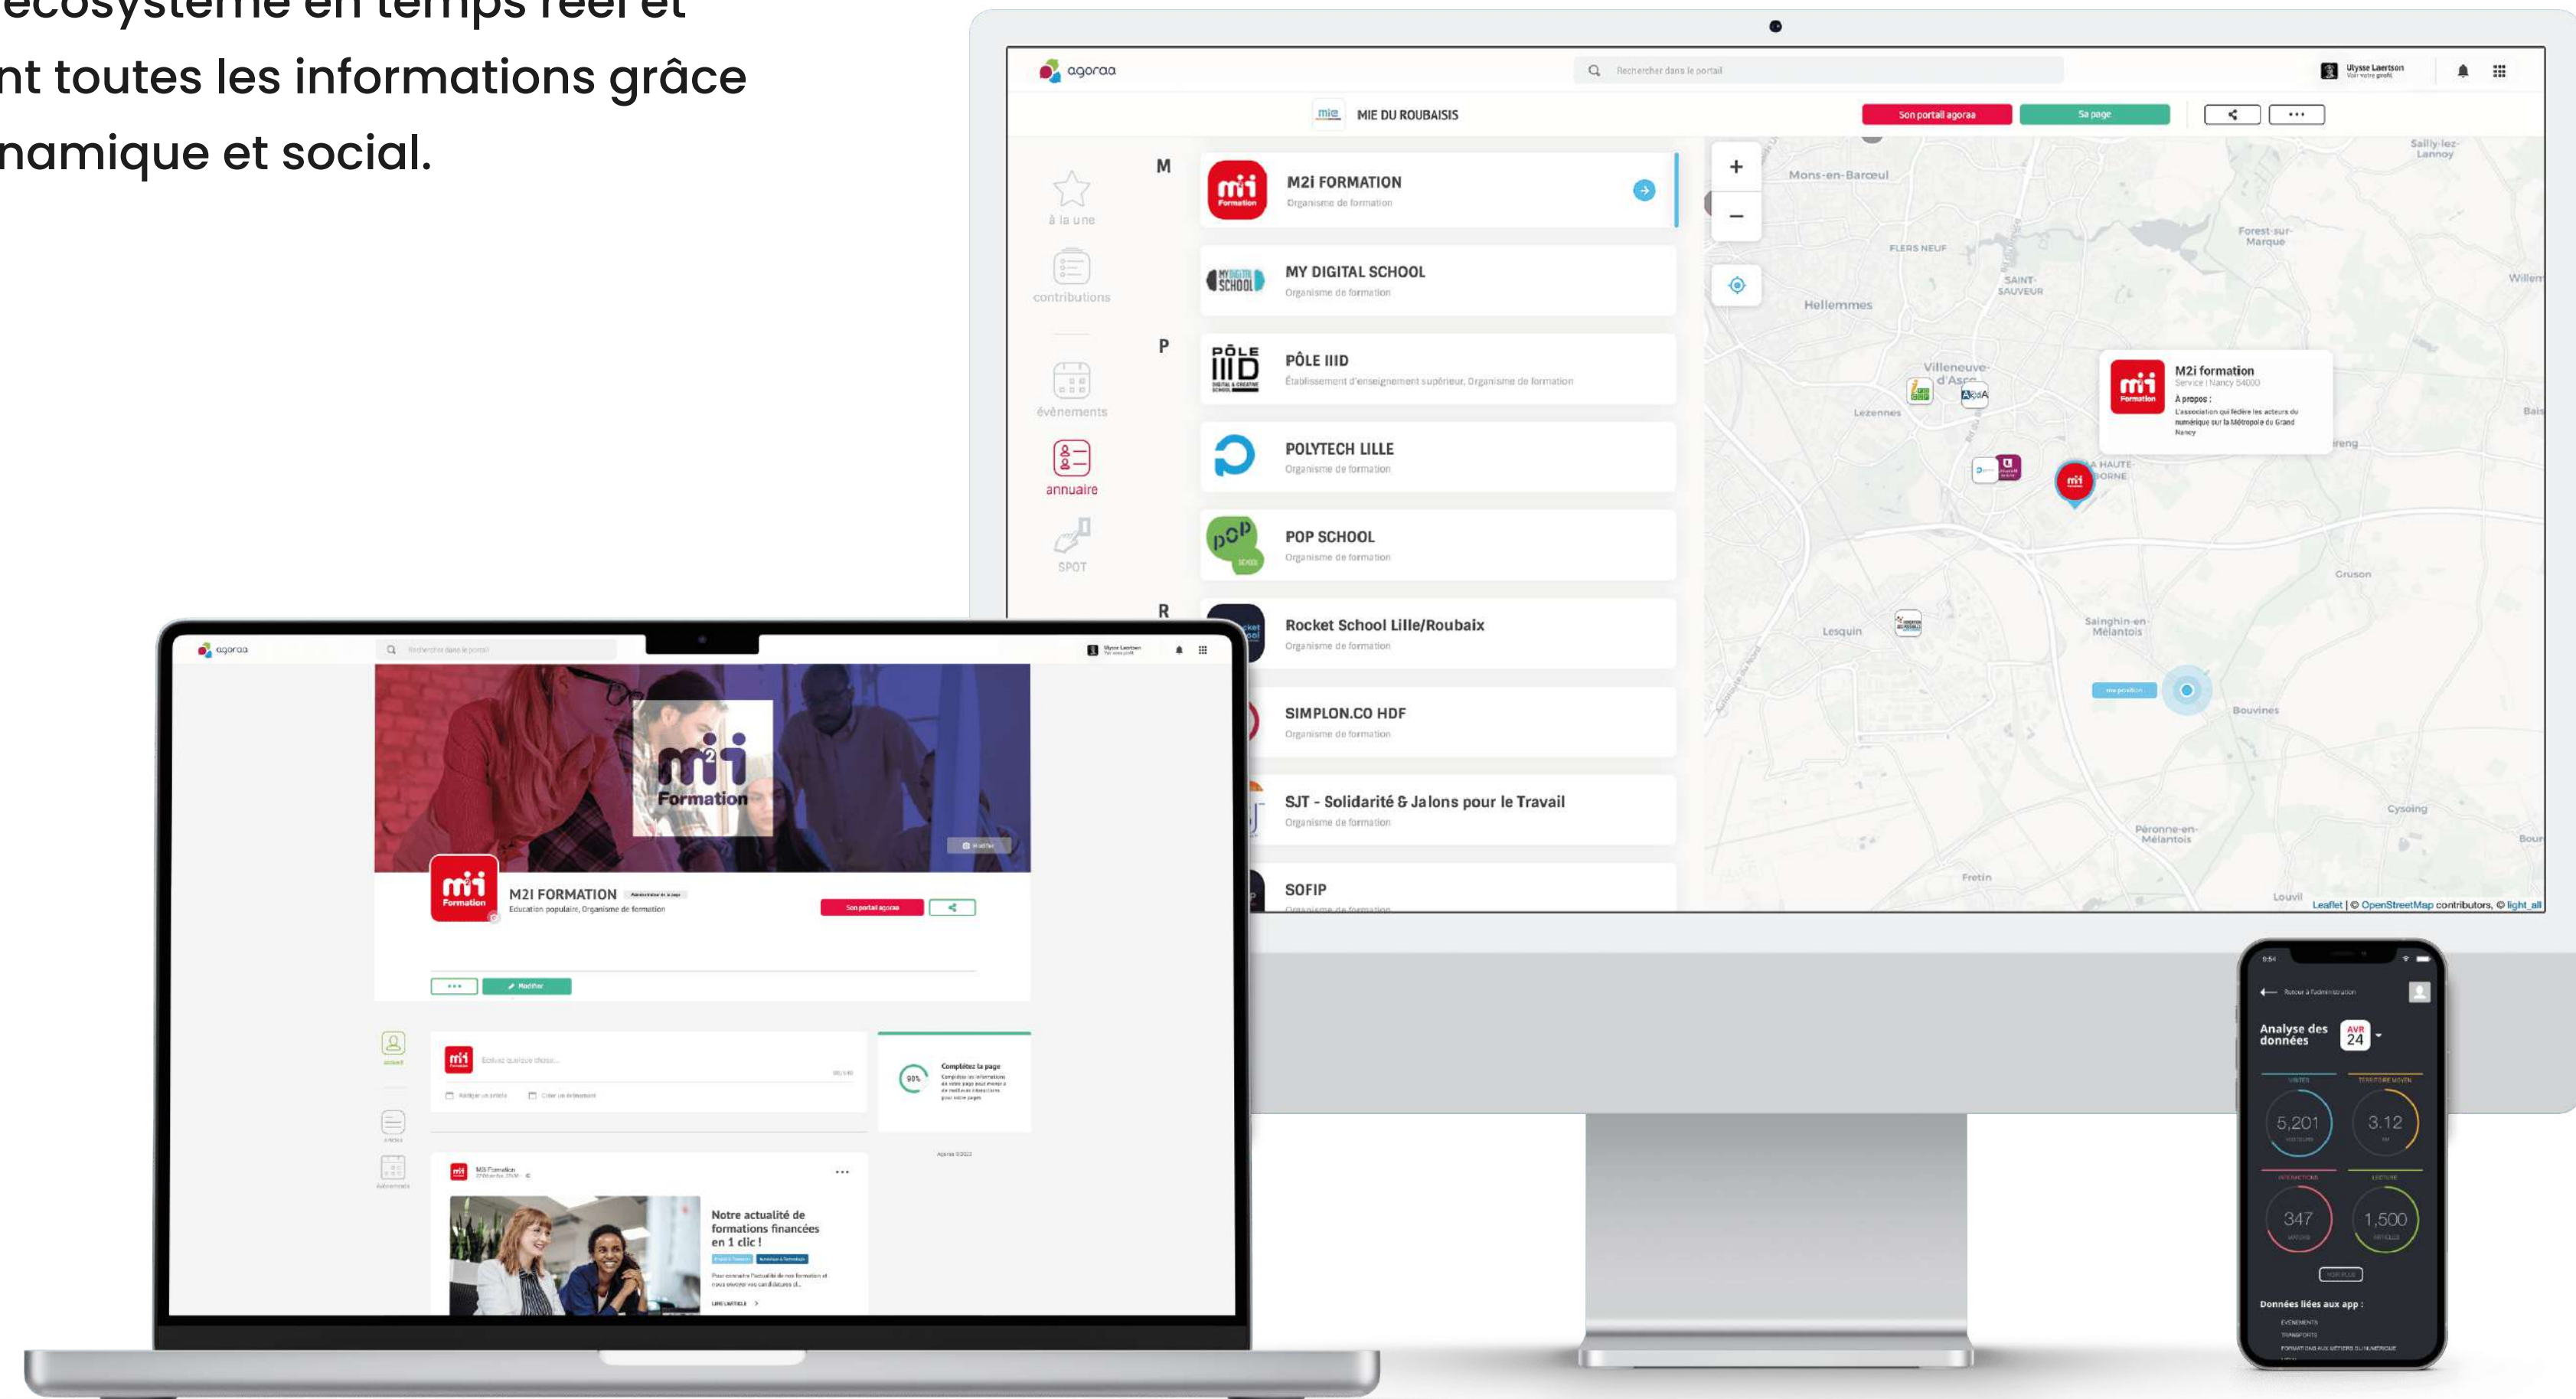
écosystème en temps réel et
nt toutes les informations grâce
namique et social.

agoraa
Rechercher dans le portail
Ulysse Laertson
MIE DU ROUBAISIS
Son portail agoraa
Sa page

à la une
contributions
évènements
annuaire
SPOT

M
M2i FORMATION
Organisme de formation
MY DIGITAL SCHOOL
Organisme de formation
P
PÔLE IIID
Établissement d'enseignement supérieur, Organisme de formation
POLYTECH LILLE
Organisme de formation
POP SCHOOL
Organisme de formation
R
Rocket School Lille/Roubaix
Organisme de formation
SIMPLON.CO HDF
Organisme de formation
SJT - Solidarité & Jalons pour le Travail
Organisme de formation
SOFIP
Organisme de formation

Mons-en-Barœul
Hellemmes
Villeneuve-d'Ascq
Lezennes
Lesquin
Sainghin-en-Mélantois
Bouvines
Gruson
Forest-sur-Marque
Sailly-lez-Lannoy
Cysoing
Péronne-en-Mélantois
Fretin
Louvil
SAINT-SAUVEUR
FLERS NEUF
HAUTE-BORNE
M2i formation
A propos :
L'association qui fédère les acteurs du numérique sur la Métropole du Grand Nancy
Leaflet | © OpenStreetMap contributors, © light_all

agoraa
M2I FORMATION
Education populaire, Organisme de formation
Son portail agoraa
Modifier
Complétez la page
Notre actualité de formations financées en 1 clic !

Analyse des données
AVR 24
5,201
3.12
347
1,500
Données liées aux app :